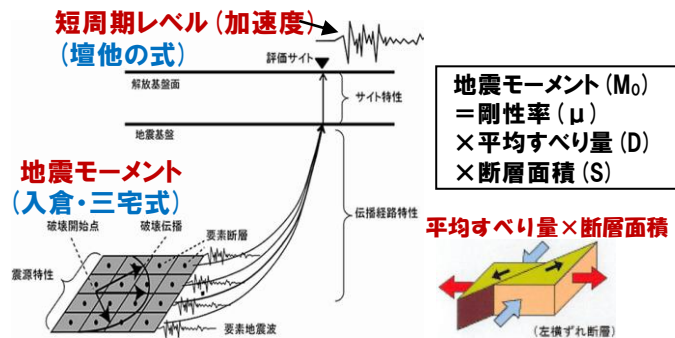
短周期レベル（加速度）
（壇他の式）

評価サイト
解放基盤面
サイト特性
地震基盤

地震モーメント
（入倉・三宅式）

破壊開始点
破壊伝播
要素断層
震源特性
伝播経路特性
要素地震波

地震モーメント（$M_0$）
＝剛性率（μ）
×平均すべり量（D）
×断層面積（S）

平均すべり量×断層面積

（左横ずれ断層）